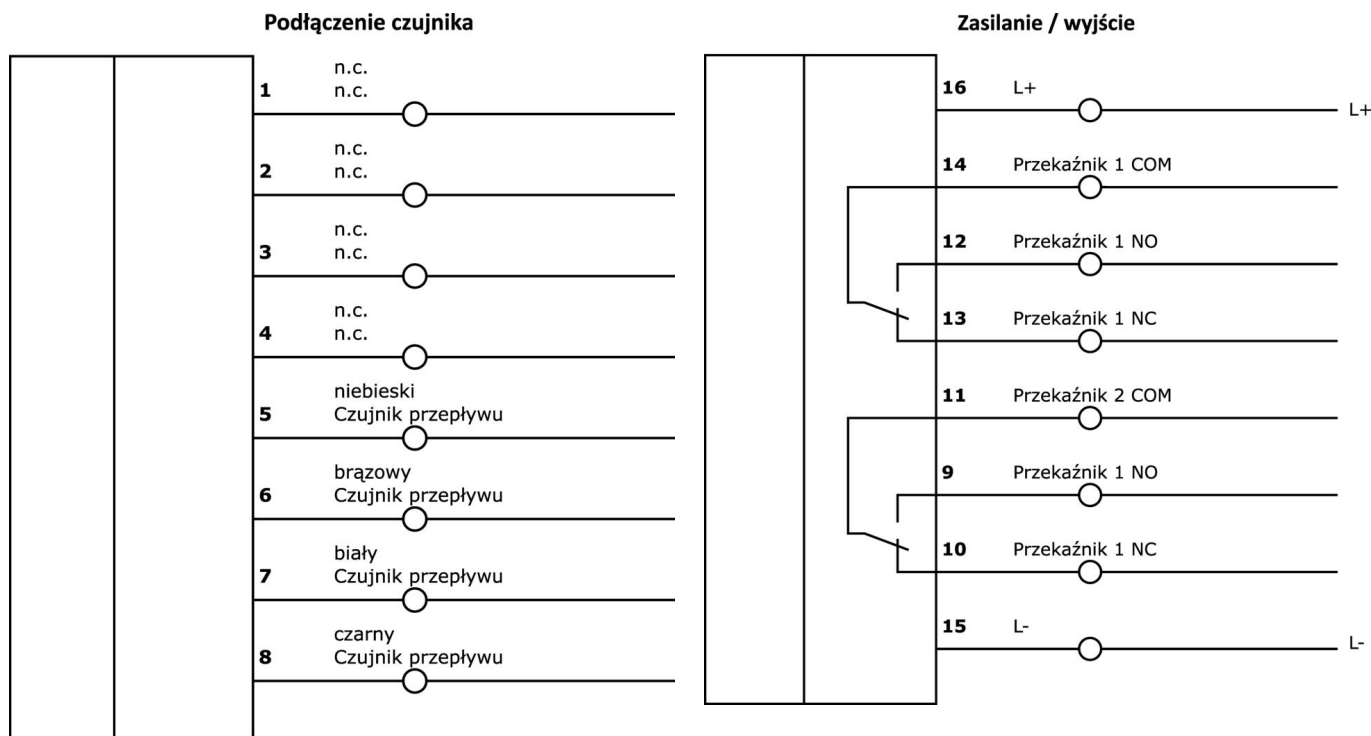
Podłączenie czujnika

1 n.c.
n.c.

2 n.c.
n.c.

3 n.c.
n.c.

4 n.c.
n.c.

5 niebieski
Czujnik przepływu

6 brązowy
Czujnik przepływu

7 biały
Czujnik przepływu

8 czarny
Czujnik przepływu

Zasilanie / wyjście

16 L+ L+

14 Przekaźnik 1 COM

12 Przekaźnik 1 NO

13 Przekaźnik 1 NC

11 Przekaźnik 2 COM

9 Przekaźnik 1 NO

10 Przekaźnik 1 NC

15 L- L-